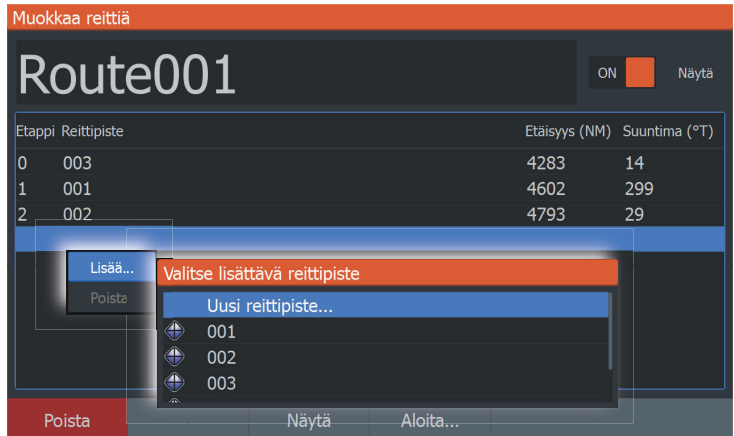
Muokkaa reittiä

Route001

ON Näytä

| Etappi | Reittipiste | Etäisyys (NM) | Suuntima (°T) |
|---|---|---|---|
| 0 | 003 | 4283 | 14 |
| 1 | 001 | 4602 | 299 |
| 2 | 002 | 4793 | 29 |

Lisää...
Poista

Valitse lisättävä reittipiste
Uusi reittipiste...
001
002
003

Poista
Näytä
Aloita...